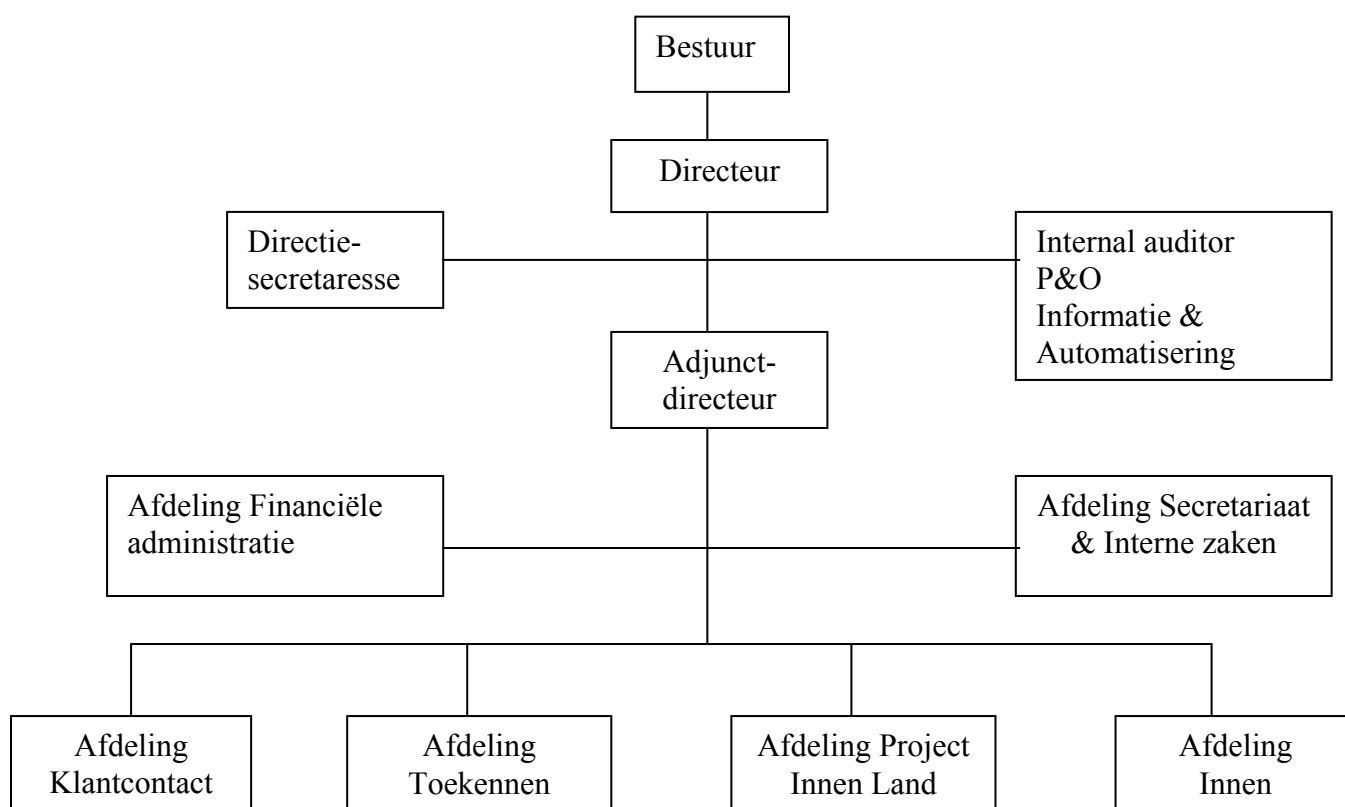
Bestuur

Directeur

Directie-
secretaresse

Internal auditor
P&O
Informatie &
Automatisering

Adjunct-
directeur

Afdeling Financiële administratie

Afdeling Secretariaat & Interne zaken

Afdeling Klantcontact

Afdeling Toekennen

Afdeling Project Innen Land

Afdeling Innen